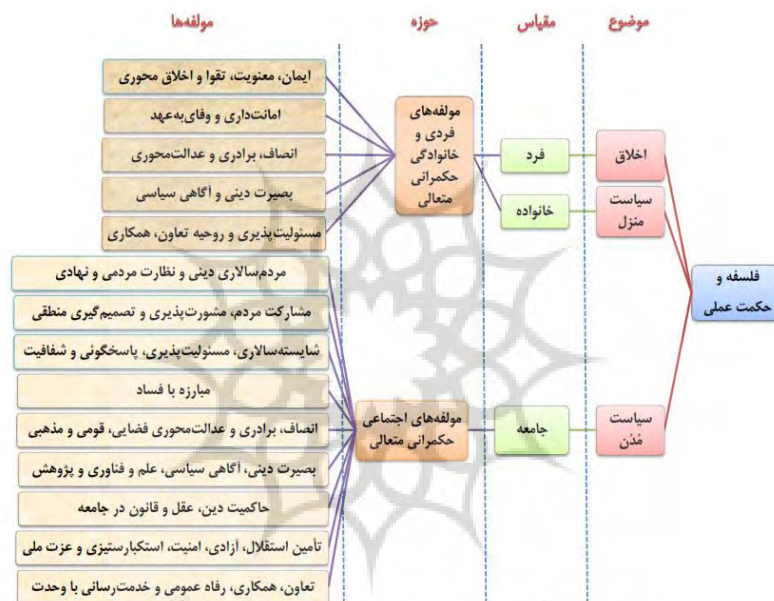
موضوع

مقیاس

حوزه

مولفه‌ها

فلسفه و حکمت عملی

اخلاق

سیاست منزل

سیاست مُدن

فرد

خانواده

جامعه

مولفه‌های فردی و خانوادگی حکمرانی متعالی

مولفه‌های اجتماعی حکمرانی متعالی

ایمان، معنویت، تقوا و اخلاق محوری

امانت‌داری و وفای‌به‌عهد

انصاف، برادری و عدالت‌محوری

بصیرت دینی و آگاهی سیاسی

مسئولیت‌پذیری و روحیه تعاون، همکاری

مردم‌سالاری دینی و نظارت مردمی و نهادی

مشارکت مردم، مشورت‌پذیری و تصمیم گیری منطقی

شایسته‌سالاری، مسئولیت‌پذیری، پاسخگوئی و شفافیت

مبارزه با فساد

انصاف، برادری و عدالت‌محوری فضایی، قومی و مذهبی

بصیرت دینی، آگاهی سیاسی، علم و فناوری و پژوهش

حاکمیت دین، عقل و قانون در جامعه

تأمین استقلال، آزادی، امنیت، استکبارستیزی و عزت ملی

تعاون، همکاری، رفاه عمومی و خدمت‌رسانی با وحدت